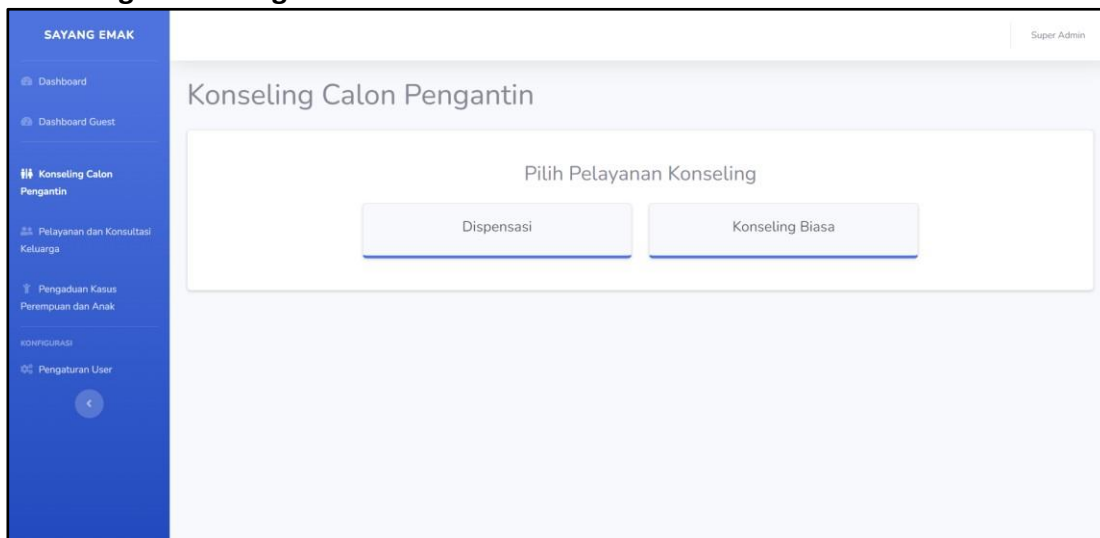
SAYANG EMAK

Dashboard

Dashboard Guest

Konseling Calon Pengantin

Pelayanan dan Konsultasi Keluarga

Pengaduan Kasus Perempuan dan Anak

KONFIGURASI

Pengaturan User

Super Admin

Konseling Calon Pengantin

Pilih Pelayanan Konseling

Dispensasi

Konseling Biasa